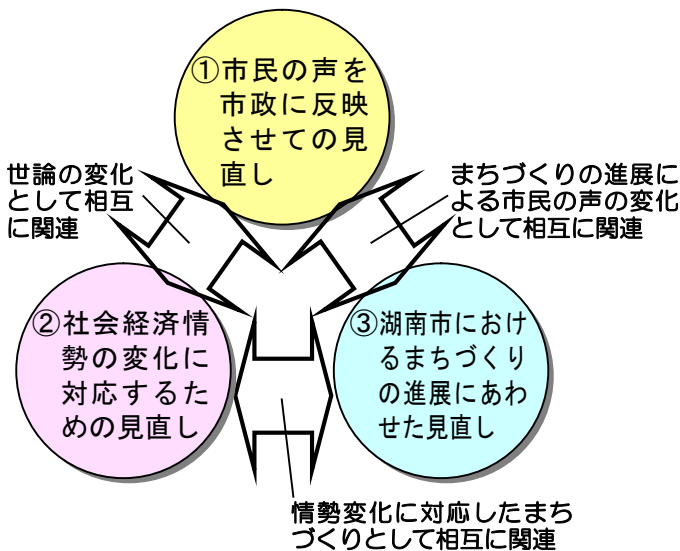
①市民の声を市政に反映させての見直し

世論の変化として相互に関連

まちづくりの進展による市民の声の変化として相互に関連

②社会経済情勢の変化に対応するための見直し

③湖南市におけるまちづくりの進展にあわせた見直し

情勢変化に対応したまちづくりとして相互に関連